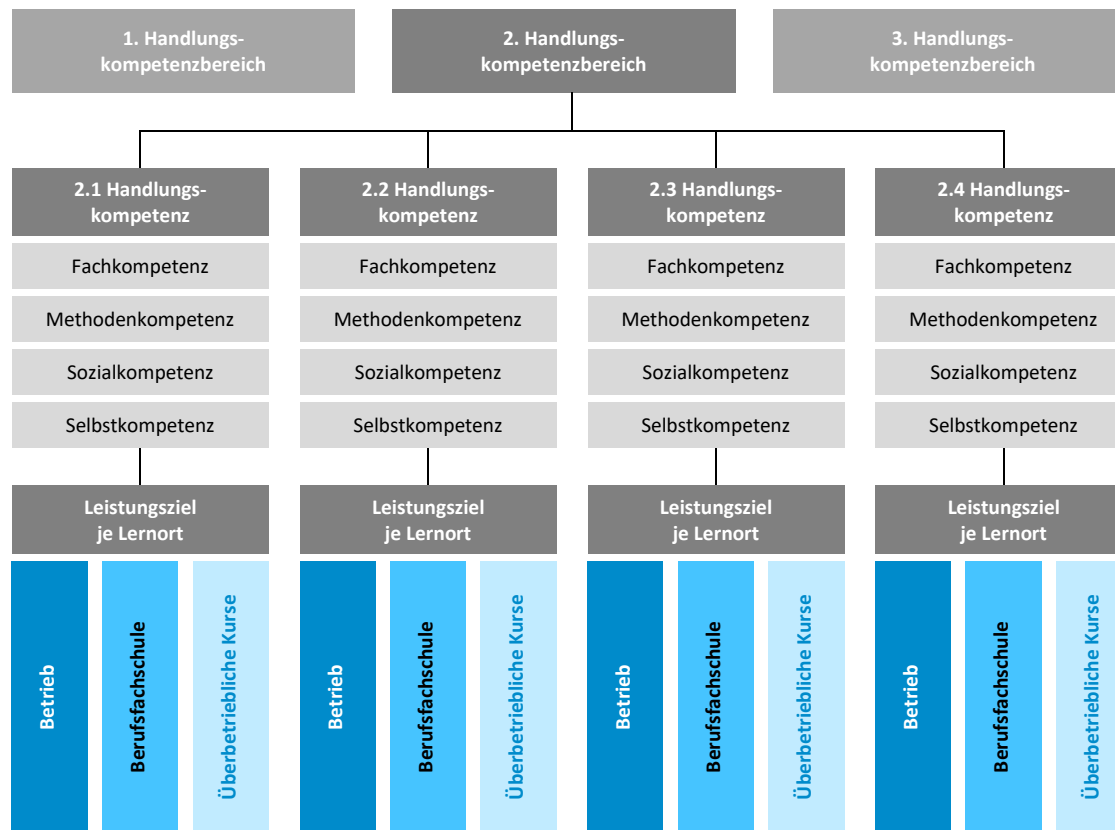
1. Handlungskompetenzbereich

2. Handlungskompetenzbereich

3. Handlungskompetenzbereich

2.1 Handlungskompetenz

Fachkompetenz

Methodenkompetenz

Sozialkompetenz

Selbstkompetenz

Leistungsziel je Lernort

Betrieb

Berufsfachschule

Überbetriebliche Kurse

2.2 Handlungskompetenz

Fachkompetenz

Methodenkompetenz

Sozialkompetenz

Selbstkompetenz

Leistungsziel je Lernort

Betrieb

Berufsfachschule

Überbetriebliche Kurse

2.3 Handlungskompetenz

Fachkompetenz

Methodenkompetenz

Sozialkompetenz

Selbstkompetenz

Leistungsziel je Lernort

Betrieb

Berufsfachschule

Überbetriebliche Kurse

2.4 Handlungskompetenz

Fachkompetenz

Methodenkompetenz

Sozialkompetenz

Selbstkompetenz

Leistungsziel je Lernort

Betrieb

Berufsfachschule

Überbetriebliche Kurse